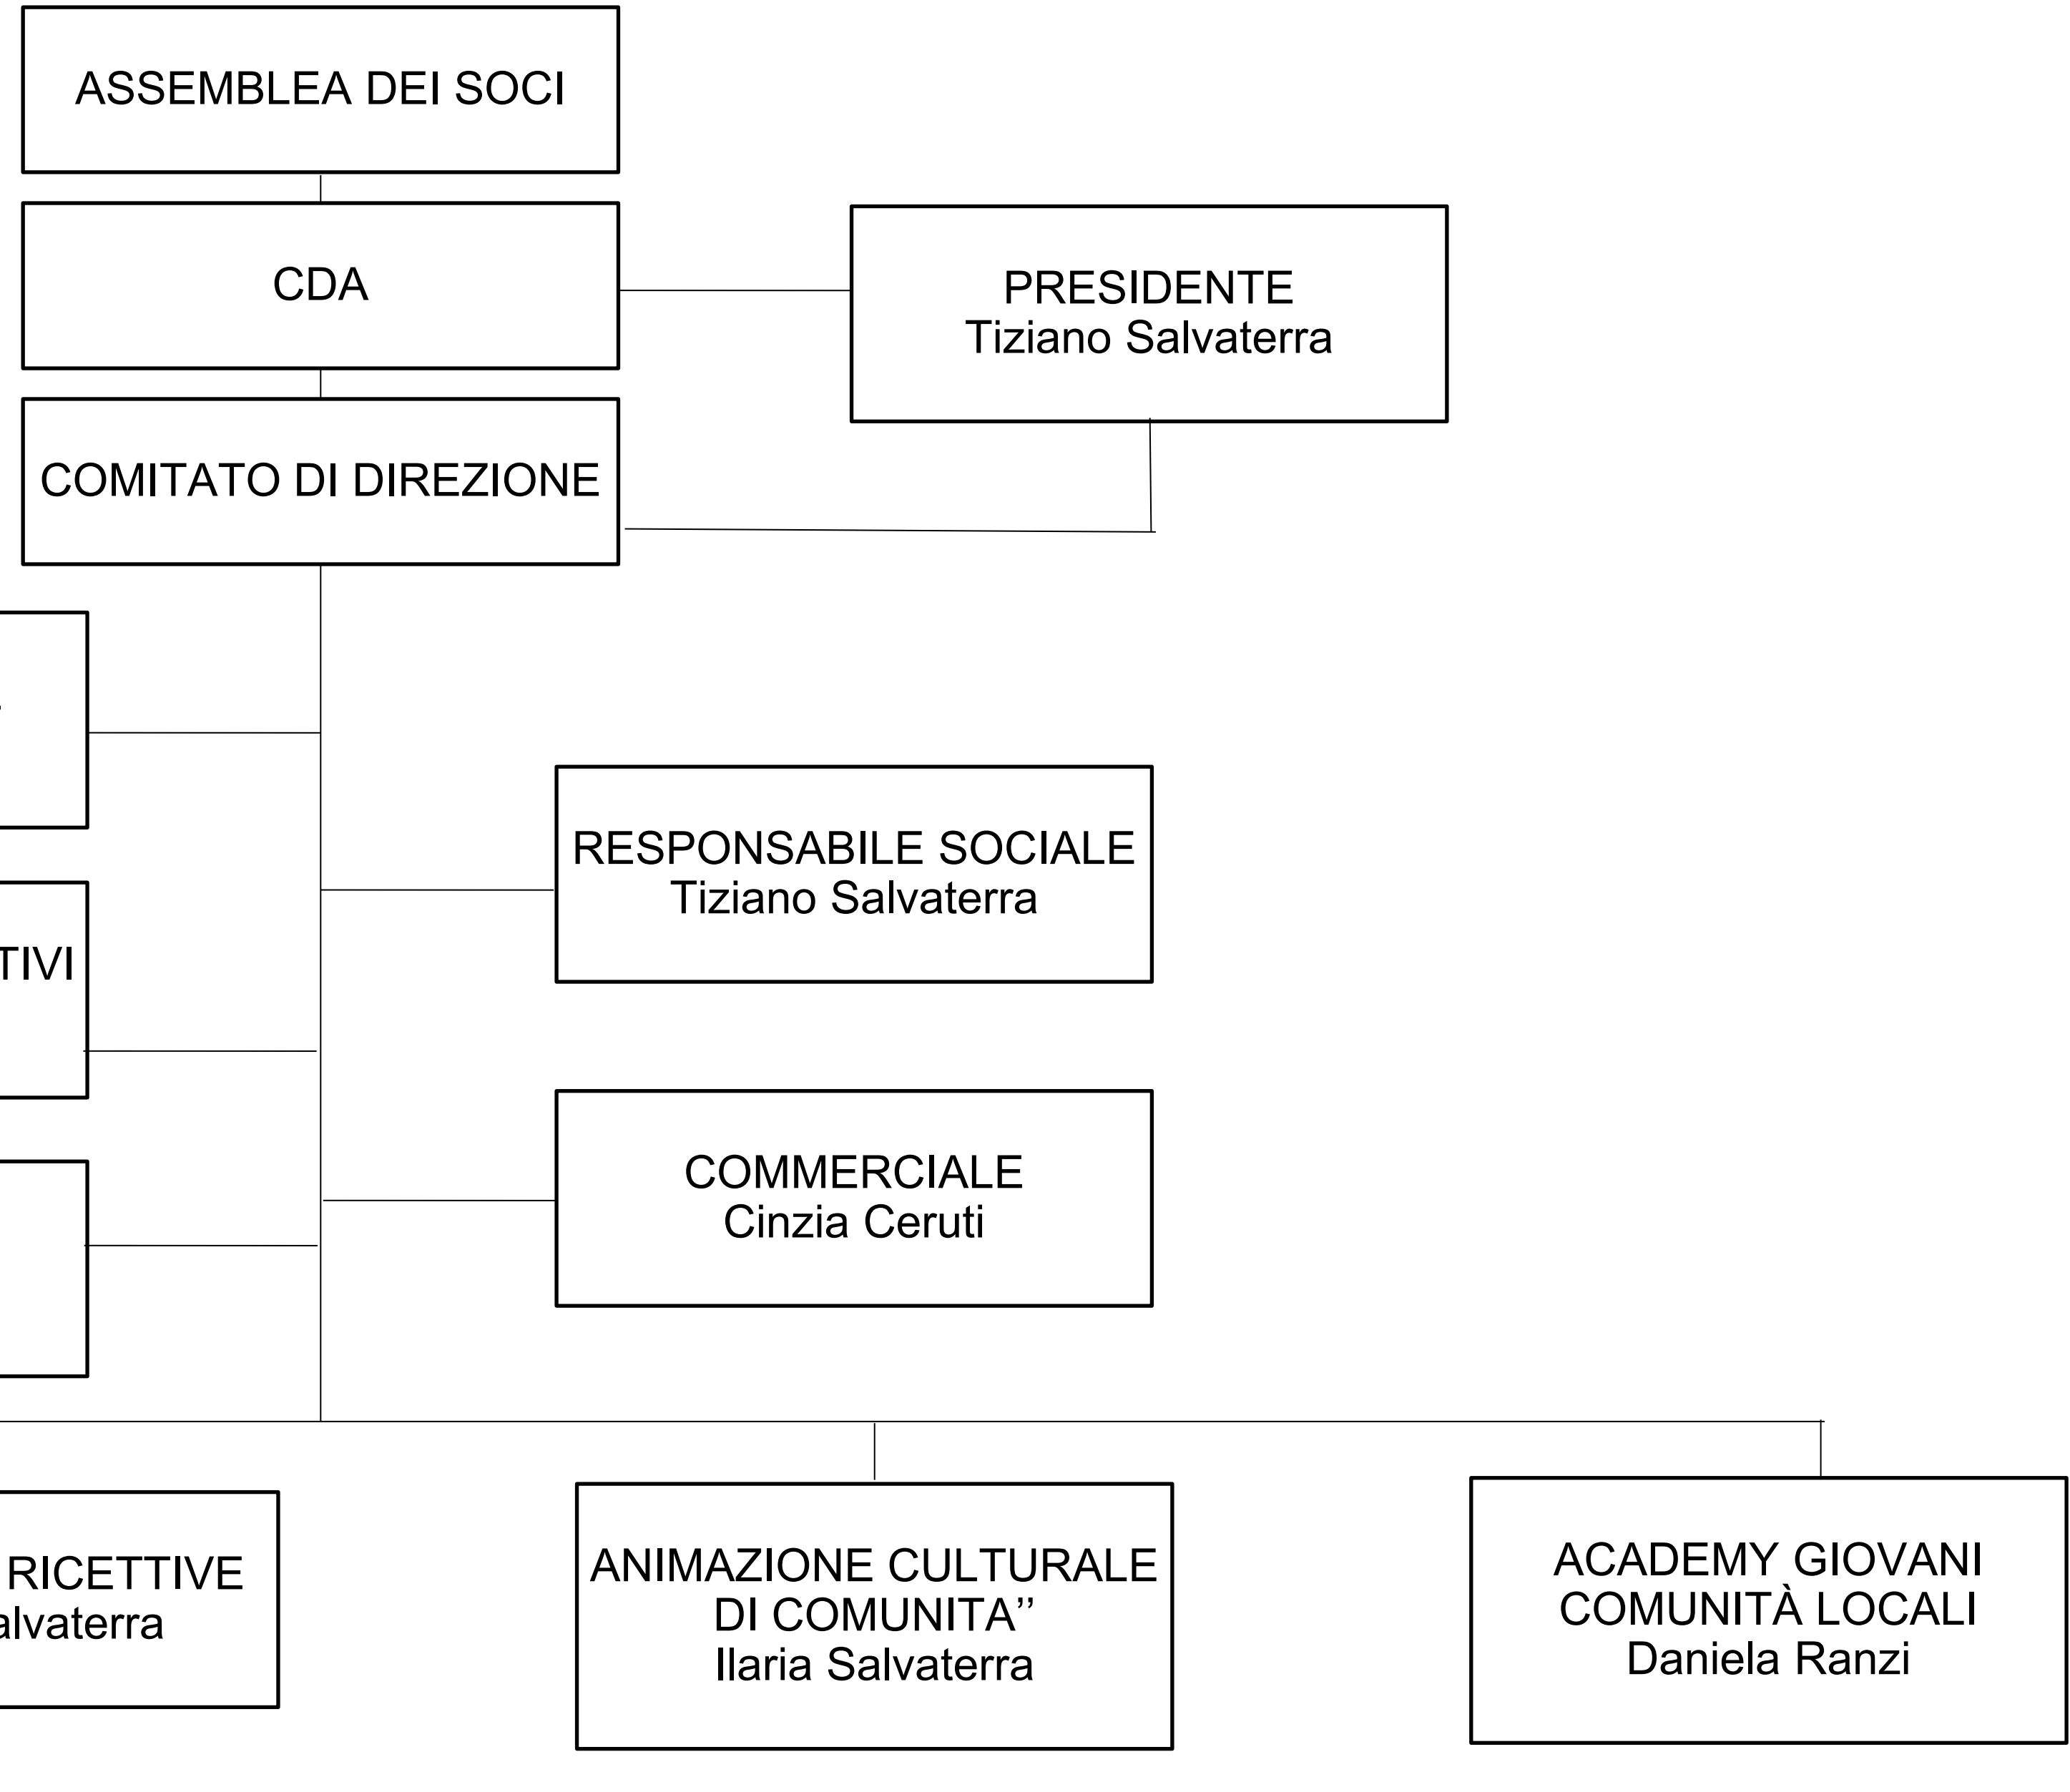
ASSEMBLEA DEI SOCI

CDA

PRESIDENTE
Tiziano Salvaterra

COMITATO DI DIREZIONE

TIVI

RESPONSABILE SOCIALE
Tiziano Salvaterra

COMMERCIALE
Cinzia Ceruti

RICETTIVE
alvaterra

ANIMAZIONE CULTURALE
DI COMUNITA''
Ilaria Salvaterra

ACADEMY GIOVANI
COMUNITÀ LOCALI
Daniela Ranzi